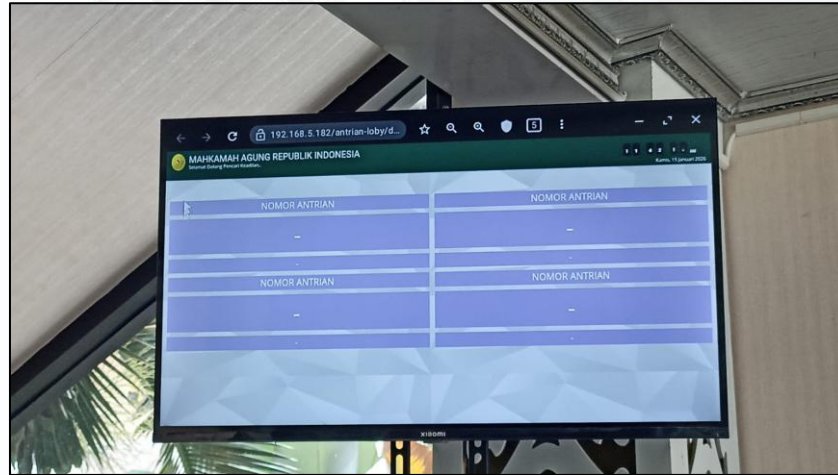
192.168.5.182/antrian-loby/d

5

MAHKAMAH AGUNG REPUBLIK INDONESIA

Selamat Datang Pencari Keadilan

Kamis, 15 Januari 2026

NOMOR ANTRIAN

-

NOMOR ANTRIAN

-

NOMOR ANTRIAN

-

NOMOR ANTRIAN

-

XIAOMI